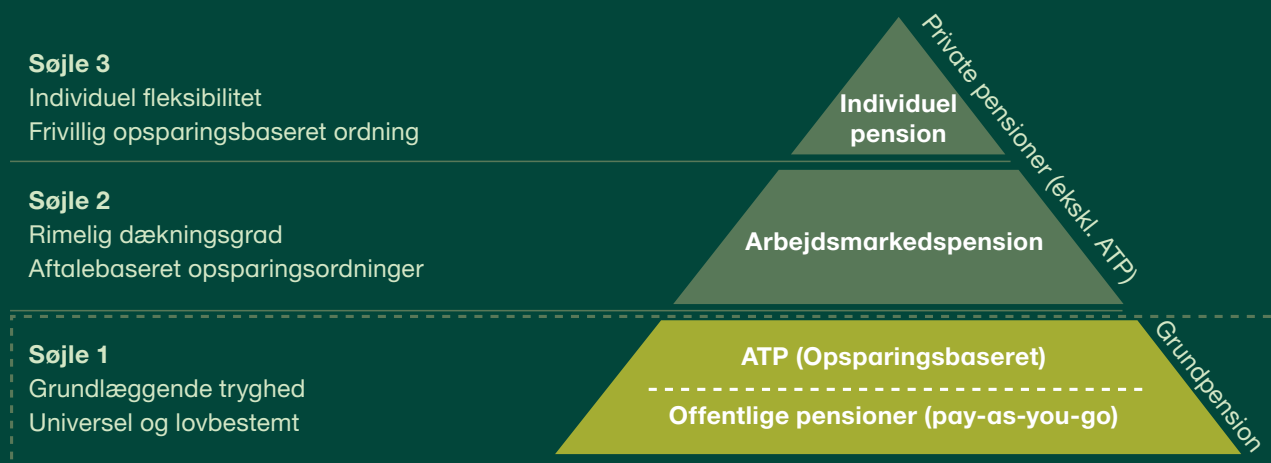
**Søjle 3**
Individuel fleksibilitet
Frivillig opsparingsbaseret ordning

Individuel pension

**Søjle 2**
Rimelig dækningsgrad
Aftalebaseret opsparingsordninger

Arbejdsmarkedspension

Private pensioner (ekskl. ATP)

**Søjle 1**
Grundlæggende tryghed
Universel og lovbestemt

ATP (Opsparingsbaseret)

Offentlige pensioner (pay-as-you-go)

Grundpension